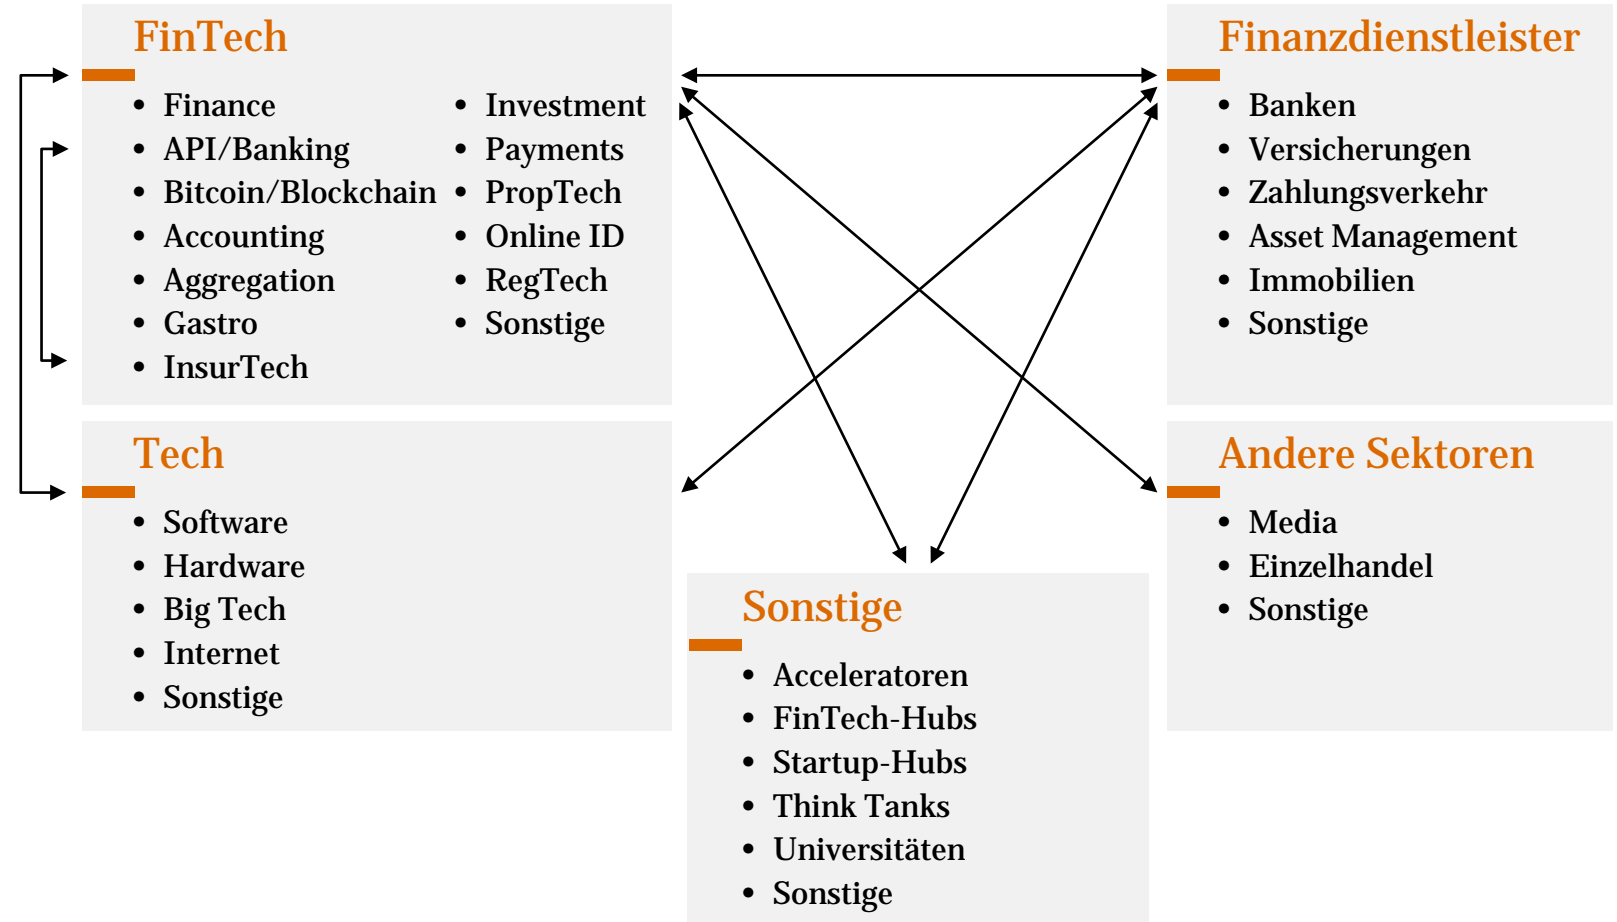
FinTech

- Finance
- API/Banking
- Bitcoin/Blockchain
- Accounting
- Aggregation
- Gastro
- InsurTech

- Investment
- Payments
- PropTech
- Online ID
- RegTech
- Sonstige

Finanzdienstleister

- Banken
- Versicherungen
- Zahlungsverkehr
- Asset Management
- Immobilien
- Sonstige

Tech

- Software
- Hardware
- Big Tech
- Internet
- Sonstige

Andere Sektoren

- Media
- Einzelhandel
- Sonstige

Sonstige

- Acceleratoren
- FinTech-Hubs
- Startup-Hubs
- Think Tanks
- Universitäten
- Sonstige